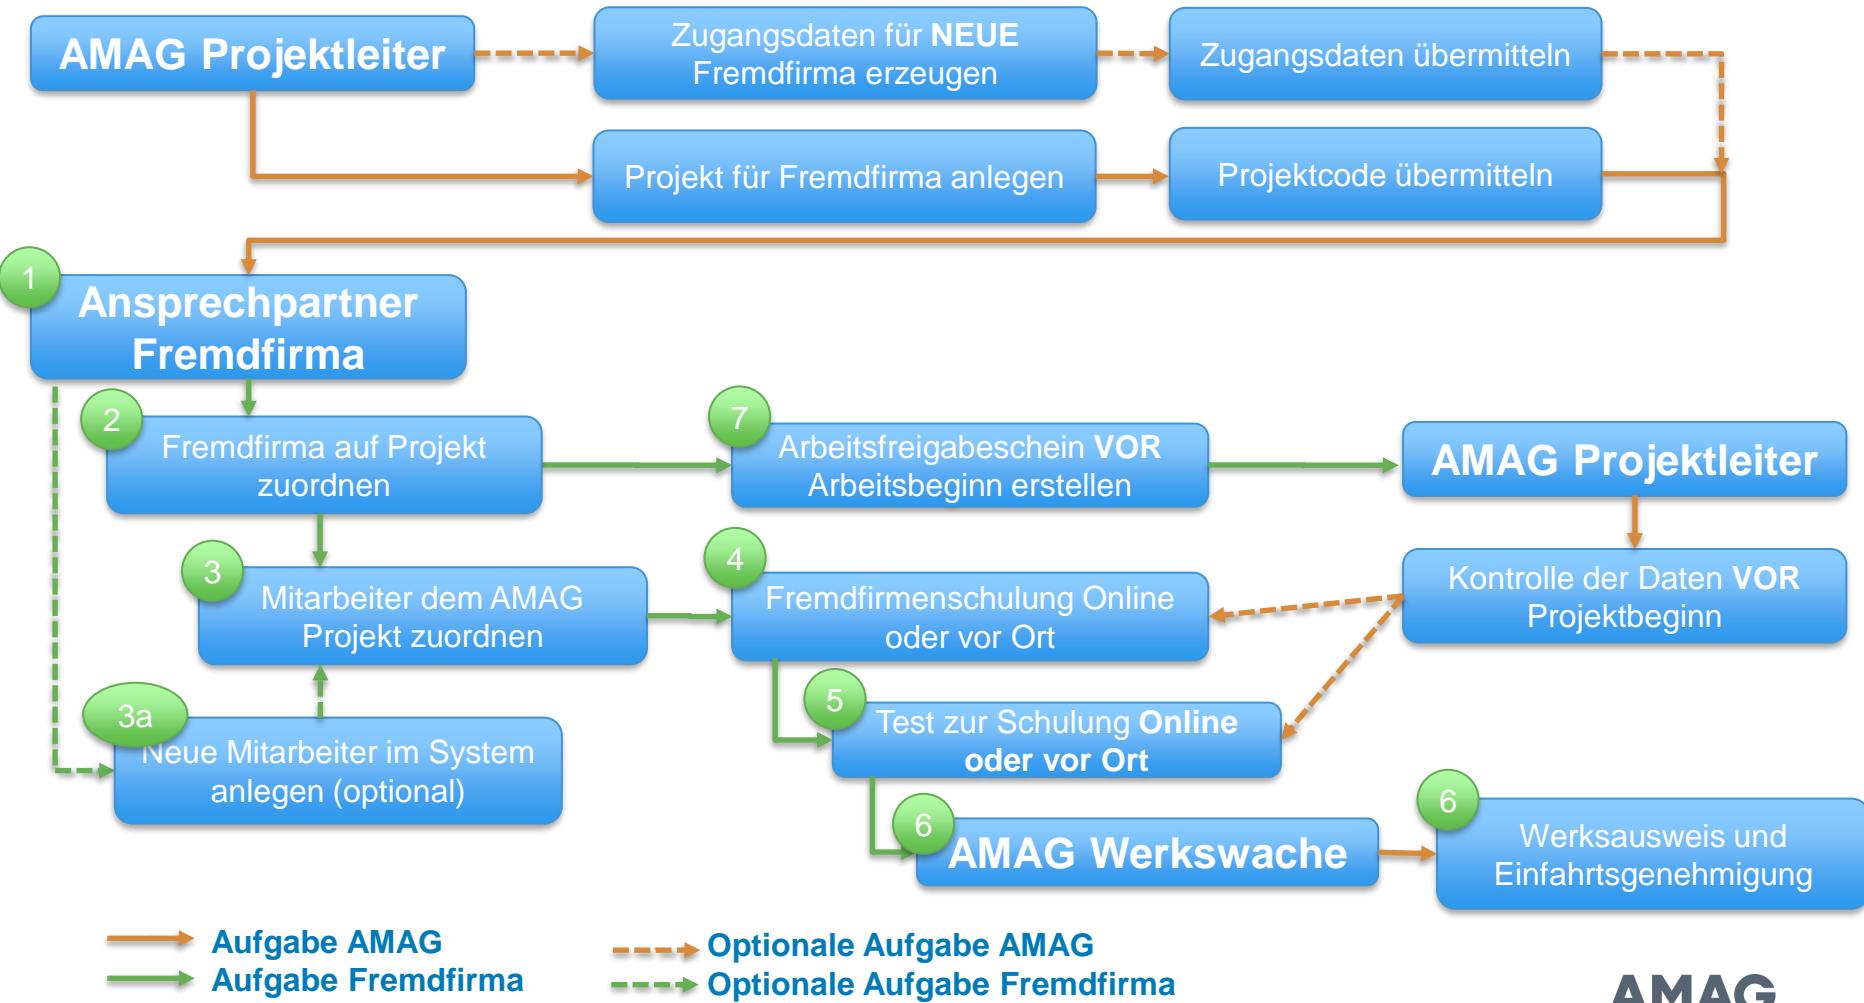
AMAG Projektleiter

Zugangsdaten für **NEUE** Fremdfirma erzeugen

Zugangsdaten übermitteln

Projekt für Fremdfirma anlegen

Projektcode übermitteln

1 Ansprechpartner Fremdfirma

2 Fremdfirma auf Projekt zuordnen

7 Arbeitsfreigabeschein **VOR** Arbeitsbeginn erstellen

AMAG Projektleiter

3 Mitarbeiter dem AMAG Projekt zuordnen

4 Fremdfirmenschulung Online oder vor Ort

Kontrolle der Daten **VOR** Projektbeginn

3a Neue Mitarbeiter im System anlegen (optional)

5 Test zur Schulung **Online oder vor Ort**

6 AMAG Werkswache

6 Werksausweis und Einfahrtsgenehmigung

Aufgabe AMAG
Aufgabe Fremdfirma

Optionale Aufgabe AMAG
Optionale Aufgabe Fremdfirma

AMAG